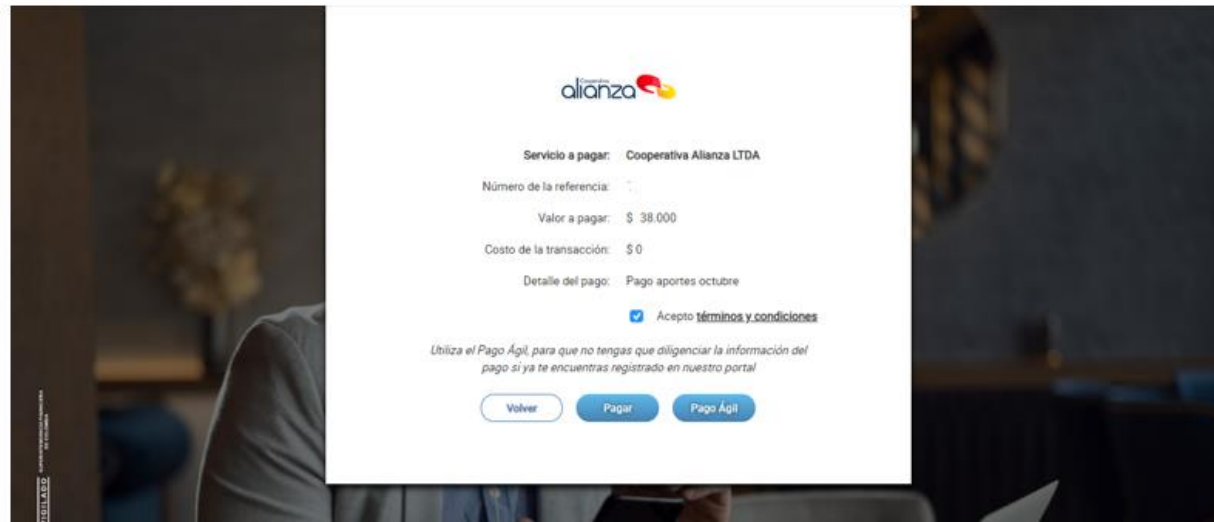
Cooperativa
alianza

Servicio a pagar: Cooperativa Alianza LTDA

Número de la referencia: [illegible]

Valor a pagar: $ 38.000

Costo de la transacción: $ 0

Detalle del pago: Pago aportes octubre

Acepto términos y condiciones

Utiliza el Pago Ágil, para que no tengas que diligenciar la información del pago si ya te encuentras registrado en nuestro portal

Volver Pagar Pago Ágil

VIGILADO SUPERINTENDENCIA FINANCIERA DE COLOMBIA